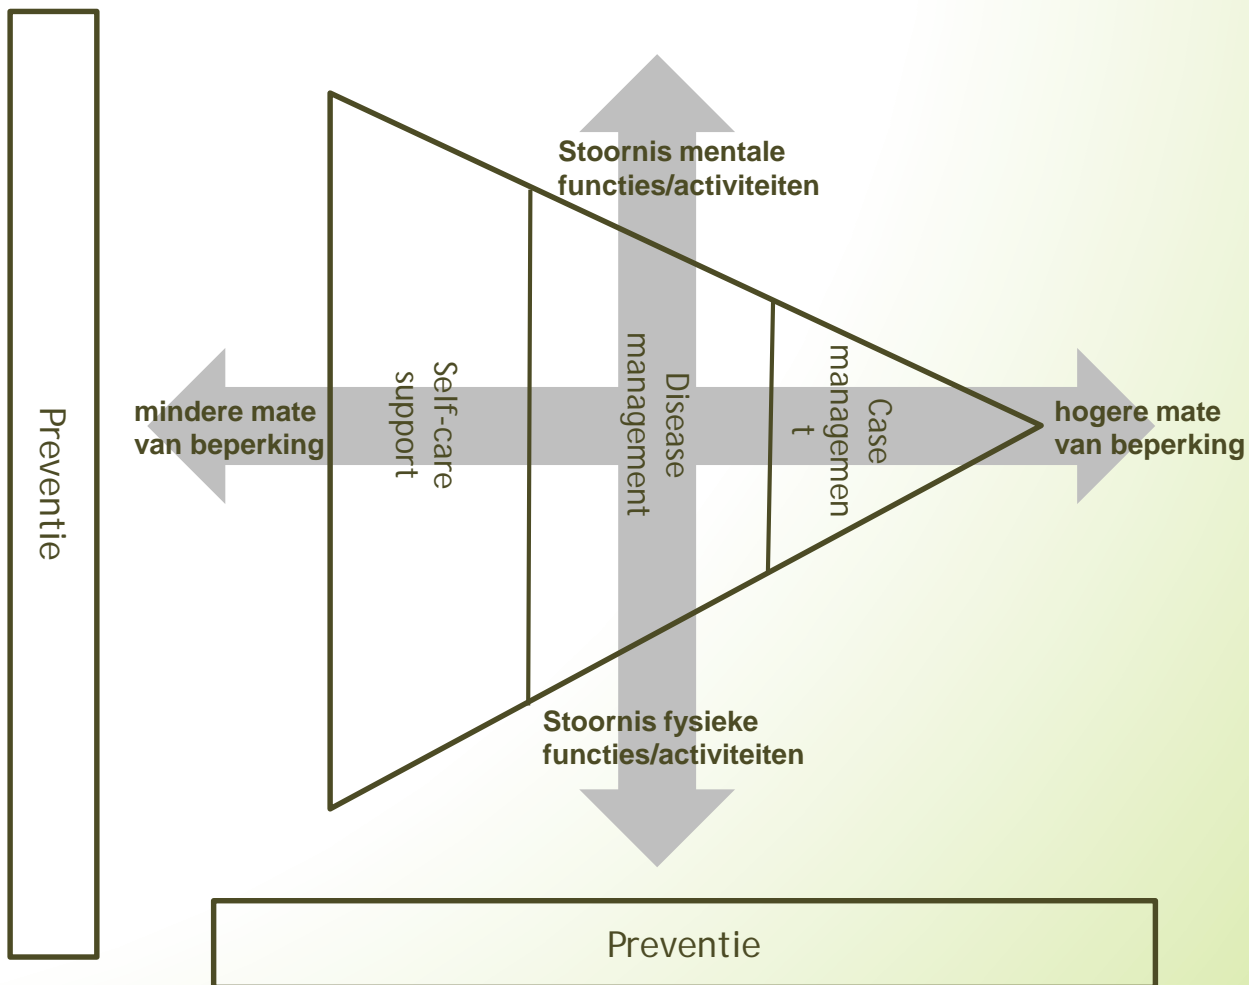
Preventie

Stoornis mentale functies/activiteiten

mindere mate van beperking

Self-care support

Disease management

Case managemen t

hogere mate van beperking

Stoornis fysieke functies/activiteiten

Preventie